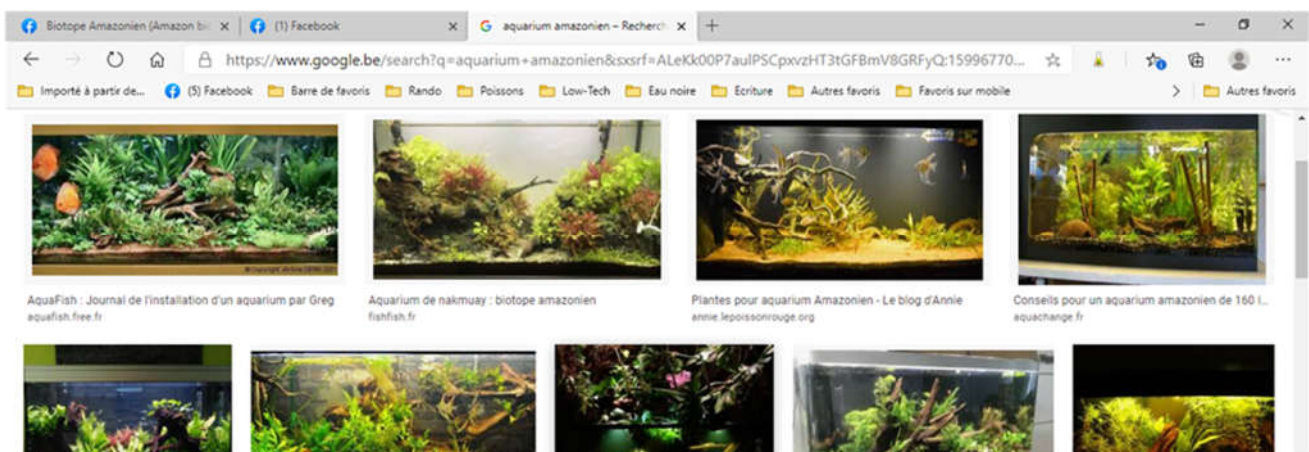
Biotope Amazonien (Amazon bi ×
(1) Facebook ×
aquarium amazonien – Recherch ×
+

https://www.google.be/search?q=aquarium+amazonien&sxsrf=ALeKk00P7auIPSCpxvzHT3tGFBmV8GRFyQ:15996770...

Importé à partir de... (5) Facebook Barre de favoris Rando Poissons Low-Tech Eau noire Ecriture Autres favoris Favoris sur mobile Autres favoris

© copyright AnBre (2019) 2019

AquaFish : Journal de l'installation d'un aquarium par Greg
aquafish.free.fr

Aquarium de nakmuay : biotope amazonien
fishfish.fr

Plantes pour aquarium Amazonien - Le blog d'Annie
annie.lepoissonrouge.org

Conseils pour un aquarium amazonien de 160 l...
aquachange.fr